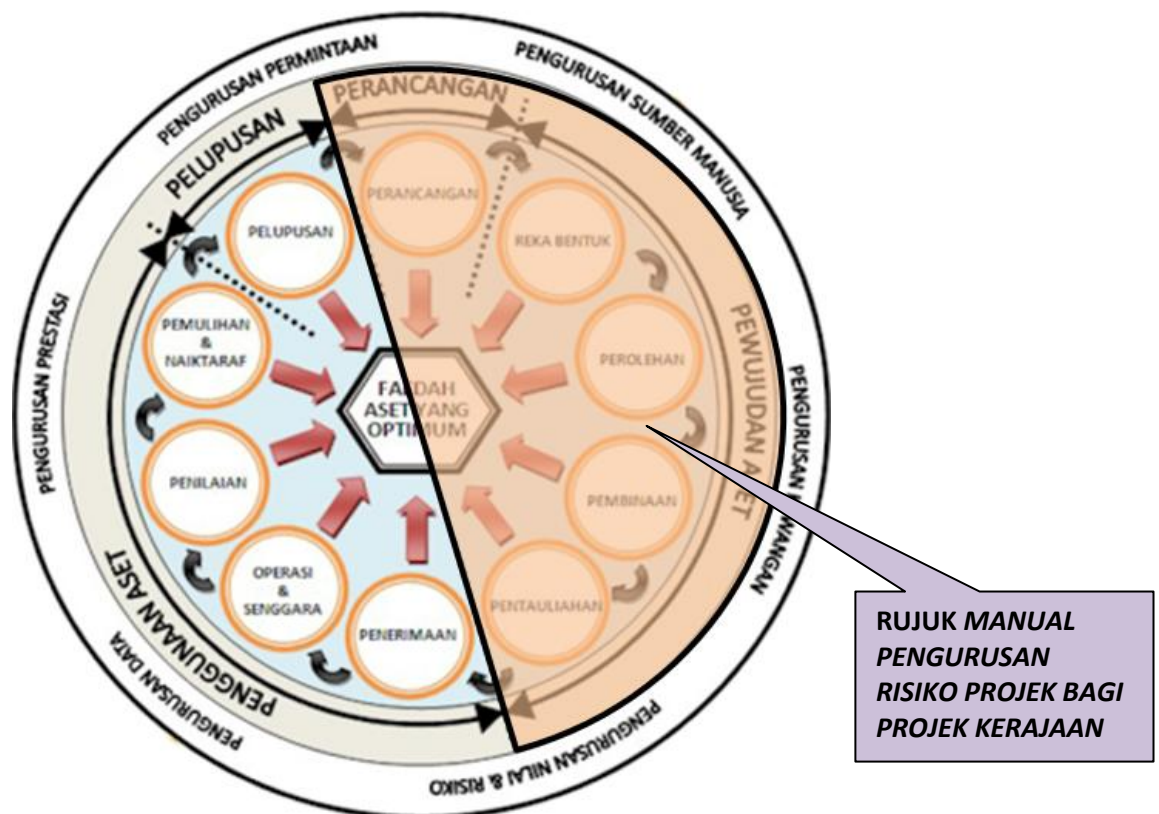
PENGURUSAN PERMINTAAN

PENGURUSAN SUMBER MANUSIA

PENGURUSAN KEWANGAN

PENGURUSAN NILAI & RISIKO

PENGURUSAN DATA

PENGURUSAN PRESTASI

PERANCANGAN

PEWUJUDAN ASET

PENGGUNAAN ASET

PELUPUSAN

PERANCANGAN

REKA BENTUK

PEROLEHAN

PEMBINAAN

PENTAULIAHAN

PENERIMAAN

OPERASI & SENGGARA

PENILAIAN

PEMULIHAN & NAIKTARAF

PELUPUSAN

FAEDAH ASET YANG OPTIMUM

RUJUK MANUAL PENGURUSAN RISIKO PROJEK BAGI PROJEK KERAJAAN